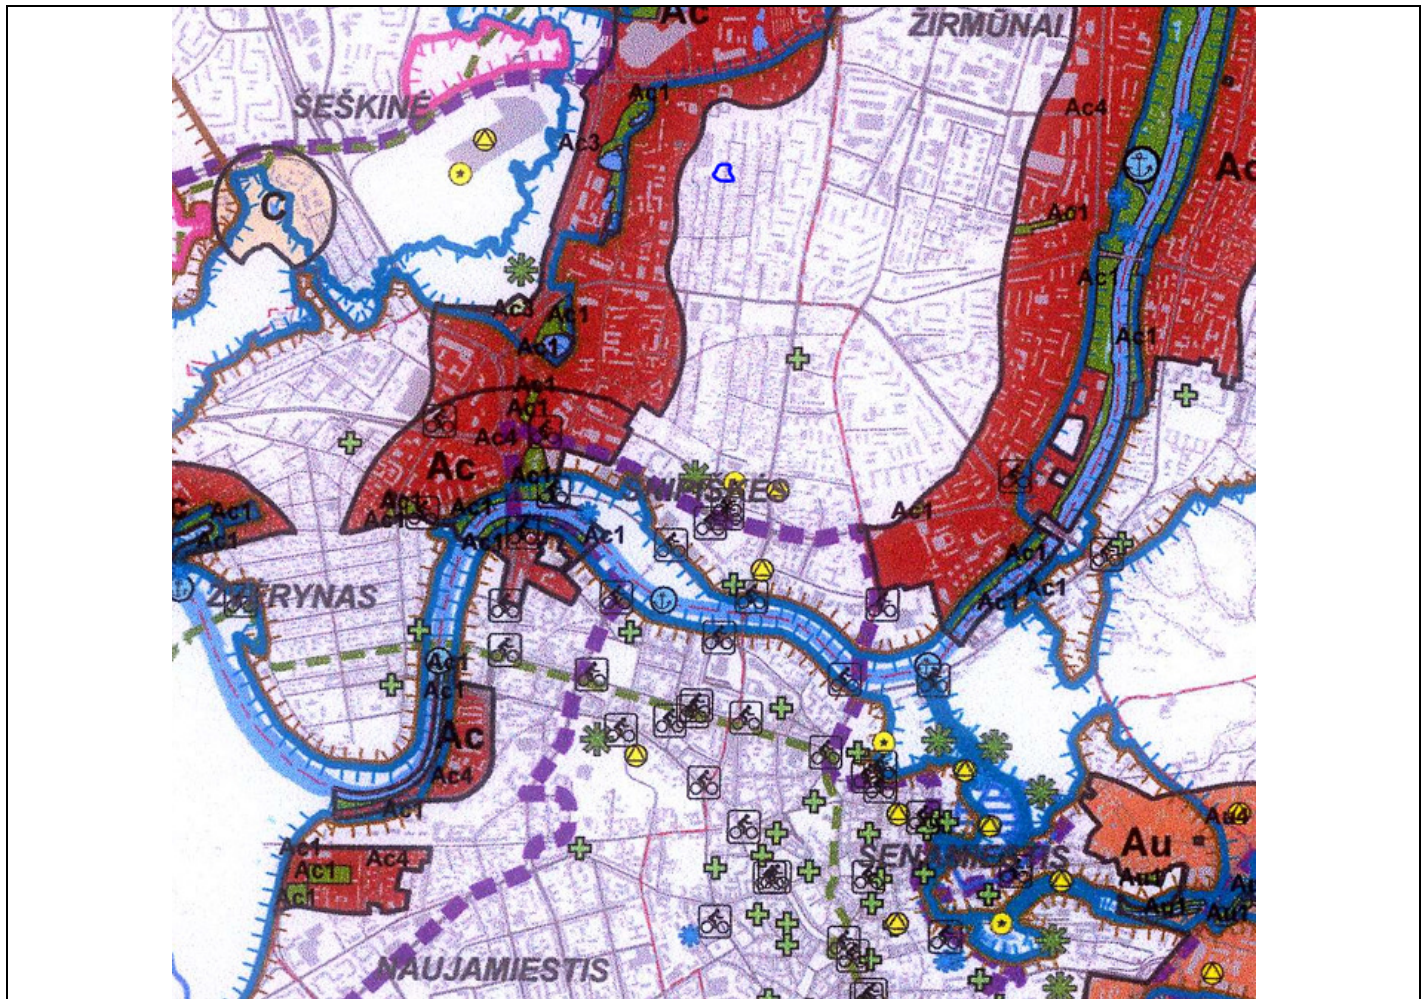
Ac
ŽIRMŪNAI
ŠEŠKINĖ
Ac1
Ac3
C
Ac4
Ac
Ac1
Ac1
Ac3
Ac1
Ac1
Ac1
Ac1
Ac1
Ac4
Ac
Ac4
Ac1
ŠNIPIŠKĖS
Ac1
Ac1
Ac1
Ac1
Ac1
Ac1
Ac1
Ac1
Ac1
ŽVĖRYNAS
Ac1
Ac1
Ac
Ac4
Ac1
Ac1
Ac4
Ac1
Ac1
SENAMIESTIS
Au
Au4
Au1
Au1
Au1
NAUJAMIESTIS